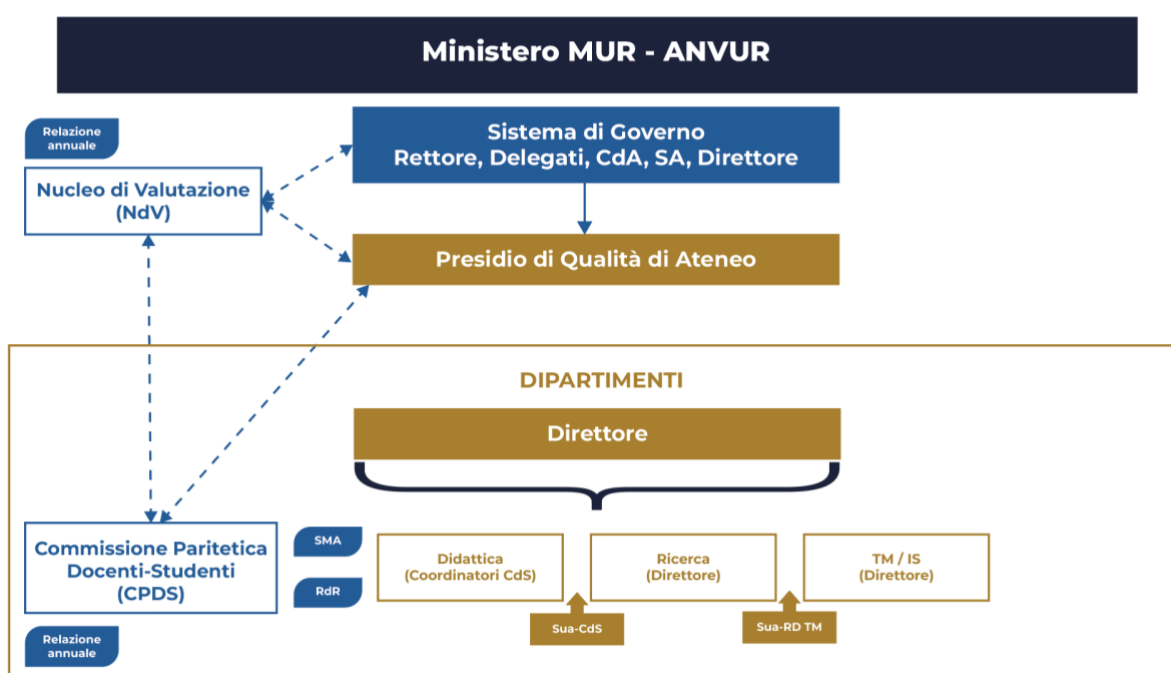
Ministero MUR - ANVUR

Relazione annuale

Nucleo di Valutazione (NdV)

Sistema di Governo
Rettore, Delegati, CdA, SA, Direttore

Presidio di Qualità di Ateneo

DIPARTIMENTI

Direttore

Commissione Paritetica Docenti-Studenti (CPDS)

Relazione annuale

SMA

RdR

Didattica (Coordinatori CdS)

Ricerca (Direttore)

TM / IS (Direttore)

Sua-CdS

Sua-RD TM